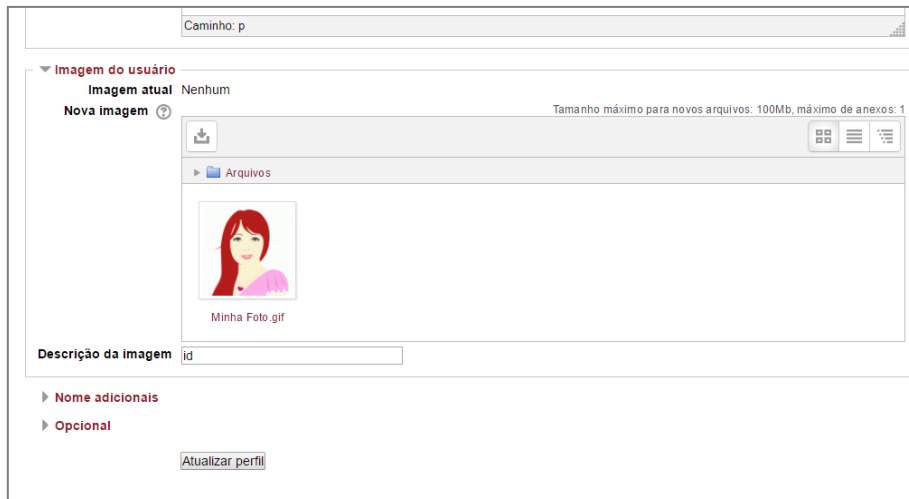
Caminho: p

Imagem do usuário

Imagem atual Nenhum

Nova imagem

Tamanho máximo para novos arquivos: 100Mb, máximo de anexos: 1

Arquivos

Minha Foto.gif

Descrição da imagem id

Nome adicionais

Opcional

Atualizar perfil